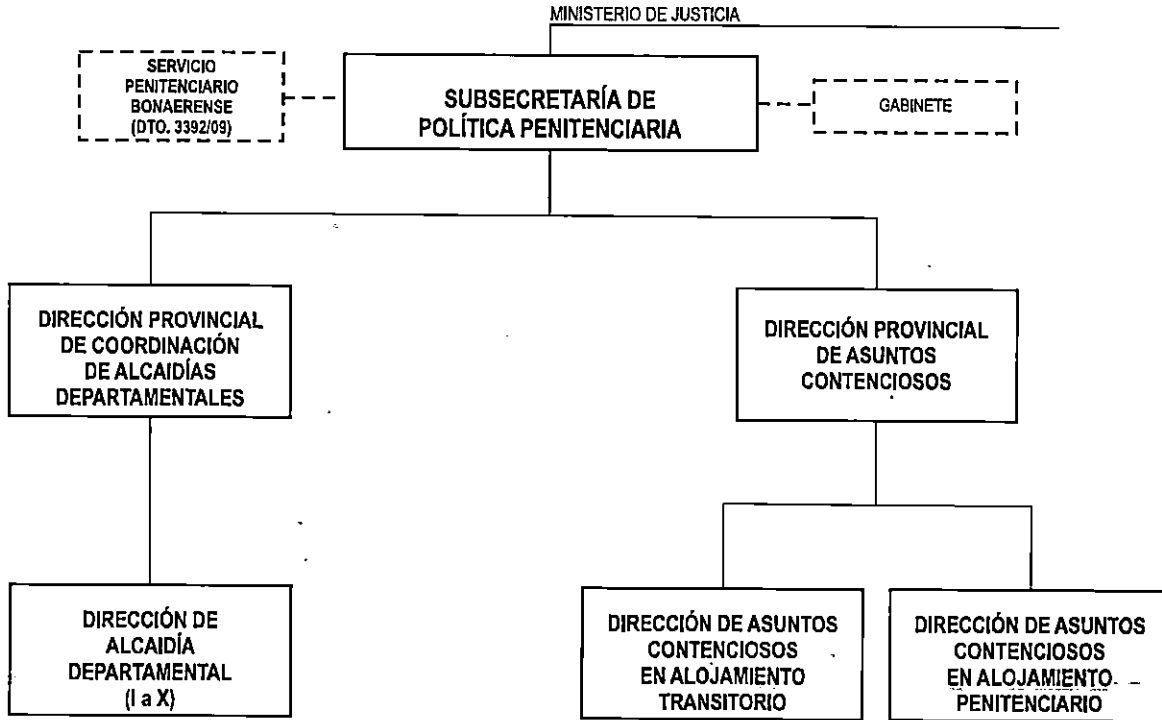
MINISTERIO DE JUSTICIA

SERVICIO PENITENCIARIO BONAERENSE (DTO. 3392/09)

SUBSECRETARÍA DE POLÍTICA PENITENCIARIA

GABINETE

DIRECCIÓN PROVINCIAL DE COORDINACIÓN DE ALCAIDÍAS DEPARTAMENTALES

DIRECCIÓN PROVINCIAL DE ASUNTOS CONTENCIOSOS

DIRECCIÓN DE ALCAIDÍA DEPARTAMENTAL (I a X)

DIRECCIÓN DE ASUNTOS CONTENCIOSOS EN ALOJAMIENTO TRANSITORIO

DIRECCIÓN DE ASUNTOS CONTENCIOSOS EN ALOJAMIENTO PENITENCIARIO